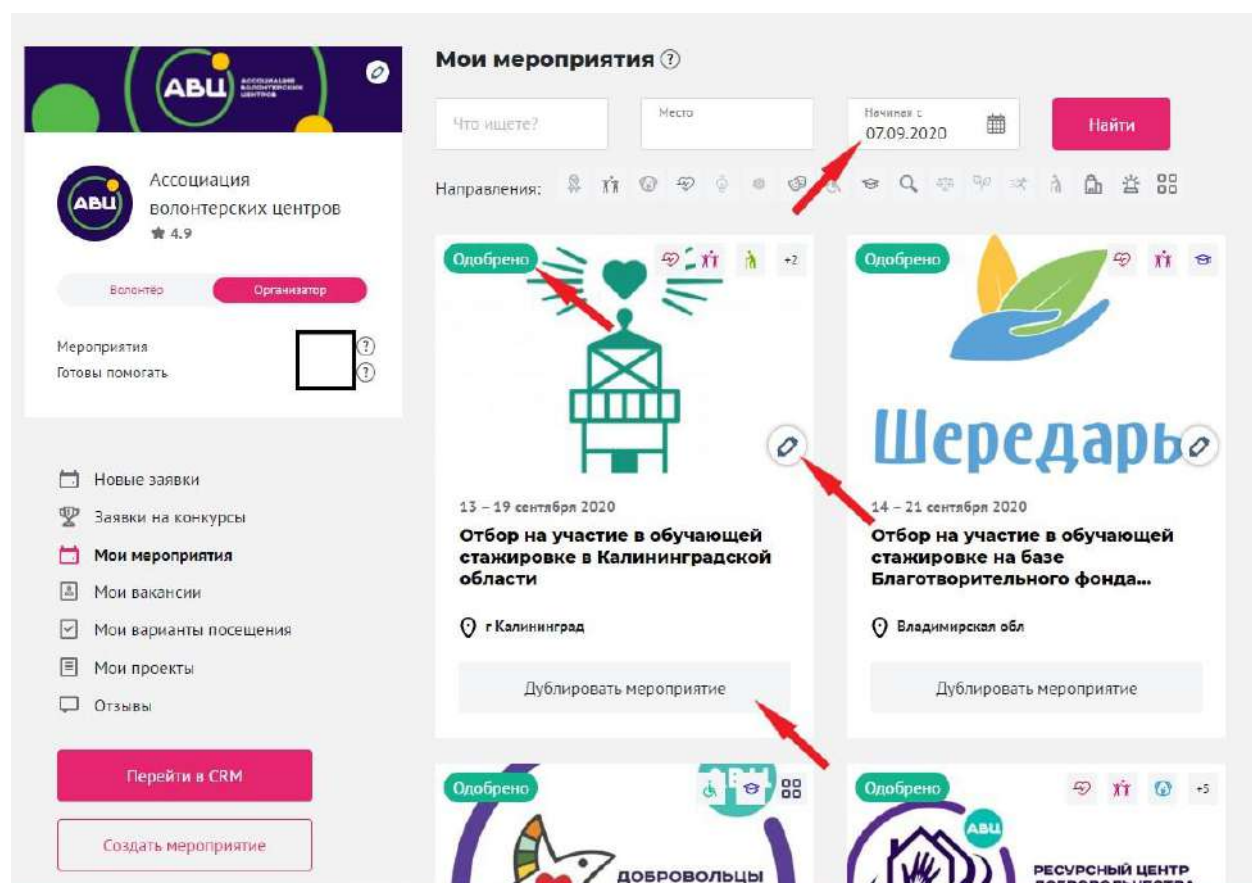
АВЦ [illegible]

АВЦ

Ассоциация волонтерских центров
4.9

Волонтёр
Организатор

Мероприятия
Готовы помогать

Новые заявки
Заявки на конкурсы
Мои мероприятия
Мои вакансии
Мои варианты посещения
Мои проекты
Отзывы

Перейти в CRM

Создать мероприятие

Мои мероприятия

Что ищете?
Место
Начиная с
07.09.2020
Найти

Направления:

Одобрено
+2

13 – 19 сентября 2020
Отбор на участие в обучающей стажировке в Калининградской области
г Калининград
Дублировать мероприятие

Одобрено
Шередарь
14 – 21 сентября 2020
Отбор на участие в обучающей стажировке на базе Благотворительного фонда...
Владимирская обл
Дублировать мероприятие

Одобрено
ДОБРОВОЛЬЦЫ

Одобрено
+5
АВЦ
РЕСУРСНЫЙ ЦЕНТР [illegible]